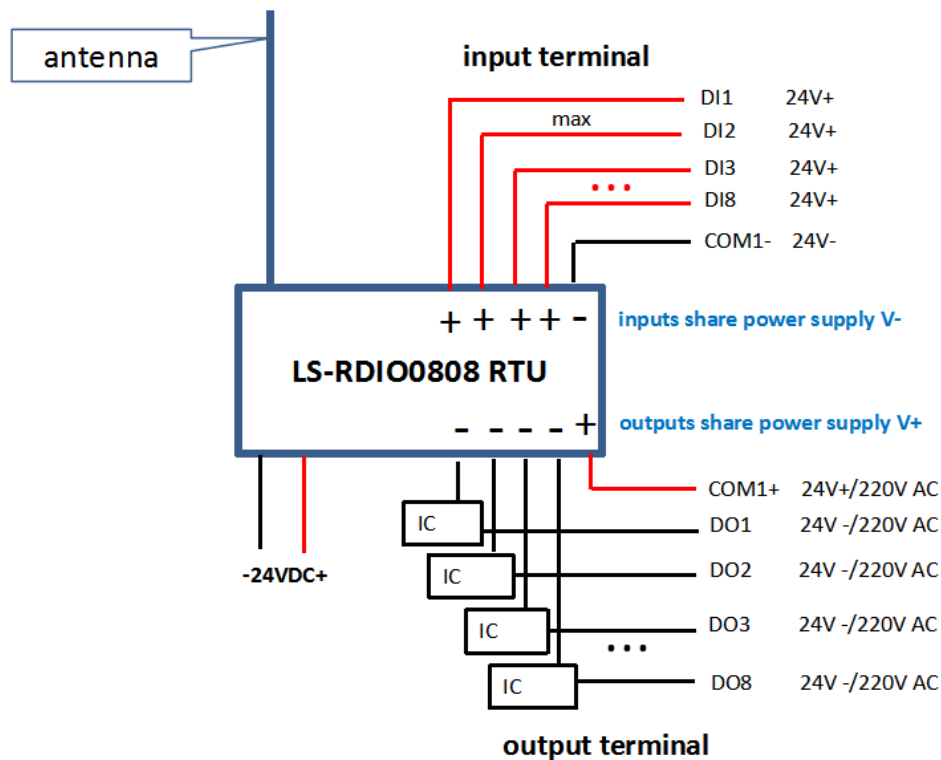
antenna

input terminal

DI1 24V+

max

DI2 24V+

DI3 24V+

DI8 24V+

COM1- 24V-

+ + + + -

inputs share power supply V-

LS-RDIO0808 RTU

- - - - +

outputs share power supply V+

COM1+ 24V+/220V AC

IC

DO1 24V -/220V AC

IC

DO2 24V -/220V AC

IC

DO3 24V -/220V AC

IC

DO8 24V -/220V AC

-24VDC+

output terminal